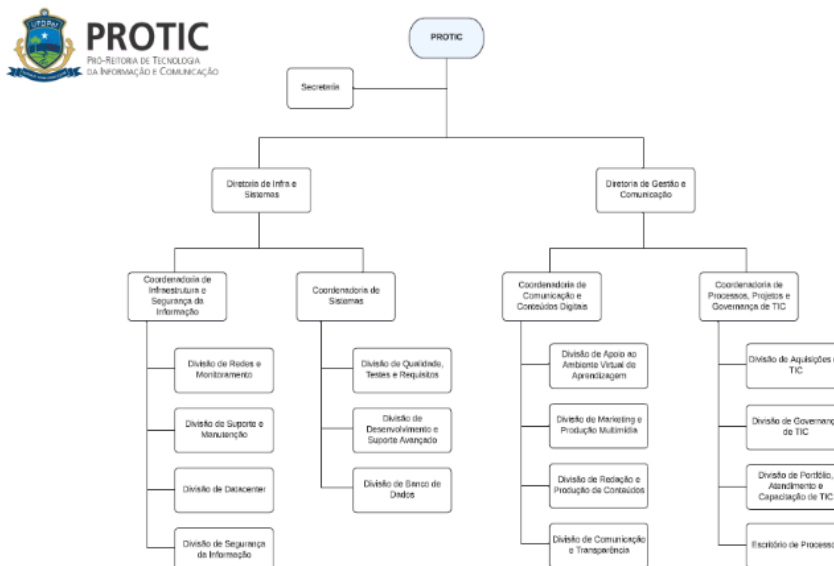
UFOPA

PROTIC
PRÓ-REITORIA DE TECNOLOGIA DA INFORMAÇÃO E COMUNICAÇÃO

PROTIC

Secretaria

Diretoria de Infra e Sistemas

Diretoria de Gestão e Comunicação

Coordenadoria de Infraestrutura e Segurança da Informação

Coordenadoria de Sistemas

Coordenadoria de Comunicação e Conteúdos Digitais

Coordenadoria de Processos, Projetos e Governança de TIC

Divisão de Redes e Monitoramento

Divisão de Suporte e Manutenção

Divisão de Datacenter

Divisão de Segurança da Informação

Divisão de Qualidade, Testes e Requisitos

Divisão de Desenvolvimento e Suporte Avançado

Divisão de Banco de Dados

Divisão de Apoio ao Ambiente Virtual de Aprendizagem

Divisão de Marketing e Produção Multimídia

Divisão de Redação e Produção de Conteúdos

Divisão de Comunicação e Transparência

Divisão de Aquisições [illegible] TIC

Divisão de Governan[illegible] de TIC

Divisão de Portfólio, Atendimento e Capacitação de TIC

Escritório de Processo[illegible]